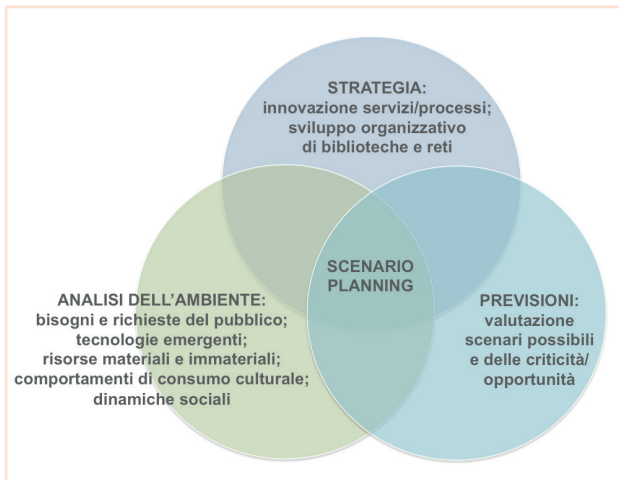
STRATEGIA:
innovazione servizi/processi;
sviluppo organizzativo
di biblioteche e reti

SCENARIO
PLANNING

ANALISI DELL'AMBIENTE:
bisogni e richieste del pubblico;
tecnologie emergenti;
risorse materiali e immateriali;
comportamenti di consumo culturale;
dinamiche sociali

PREVISIONI:
valutazione
scenari possibili
e delle criticità/
opportunità